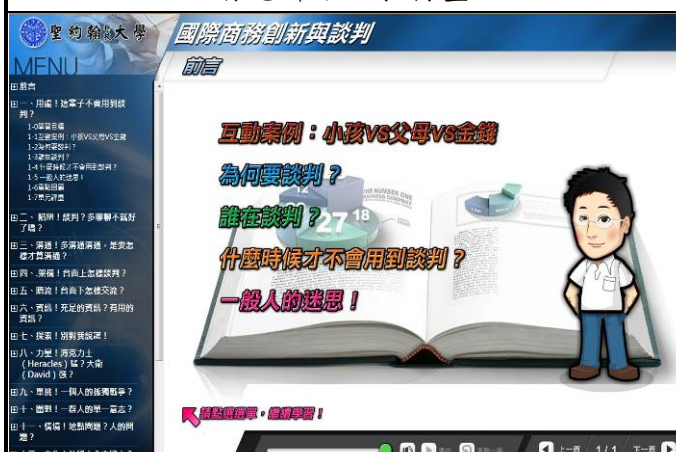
聖約翰科技大學

MENU

國際商務創新與談判

前言

⊞前言
⊟一、用處！誰零子不會用到談判？
1-0學習目標
1-1互動案例：小孩VS父母VS金錢
1-2為何要談判？
1-3誰在談判？
1-4什麼時候才不會用到談判？
1-5一般人的迷思！
1-6學習回顧
1-7學元評量
⊞二、精神！談判？多爭取不就好了嗎？
⊞三、溝通！多溝通溝通，是不是僅才算溝通？
⊞四、架構！肯商上怎樣談判？
⊞五、戰略！肯商上怎樣交流？
⊞六、資訊！充足的資訊？有用的資訊？
⊞七、探索！別對我說謊！
⊞八、力量！海克力士（Heracles）猛？大衛（David）強？
⊞九、原則！一個人的強勢戰爭？
⊞十、團體！一群人的單一意志？
⊞十一、情境！地點問題？人的問題？

互動案例：小孩VS父母VS金錢

為何要談判？

誰在談判？

什麼時候才不會用到談判？

一般人的迷思！

THE NUMBER ONE BUSINESS COMPANY

42 27 18

請點選選單，繼續學習！

上一頁 1/1 下一頁